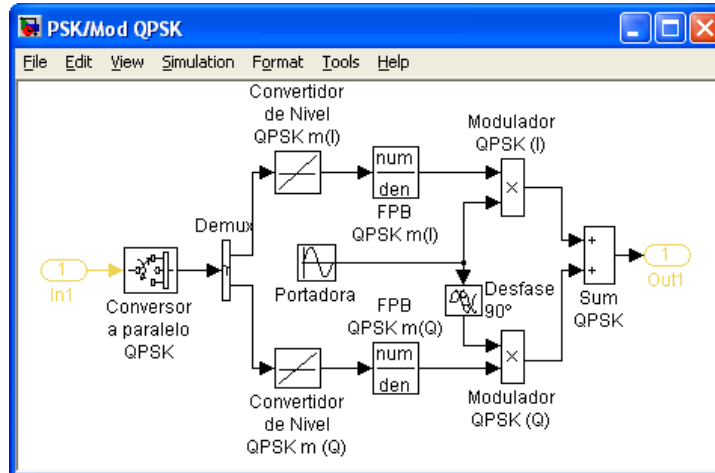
PSK/Mod QPSK

File Edit View Simulation Format Tools Help

Convertidor de Nivel QPSK m(I)

num
den

FPB QPSK m(I)

Modulador QPSK (I)

×

Demux

1
In1

Conversor a paralelo QPSK

Portadora

Desfase 90°

+
+

Sum QPSK

1
Out1

FPB QPSK m(Q)

num
den

×

Convertidor de Nivel QPSK m (Q)

Modulador QPSK (Q)